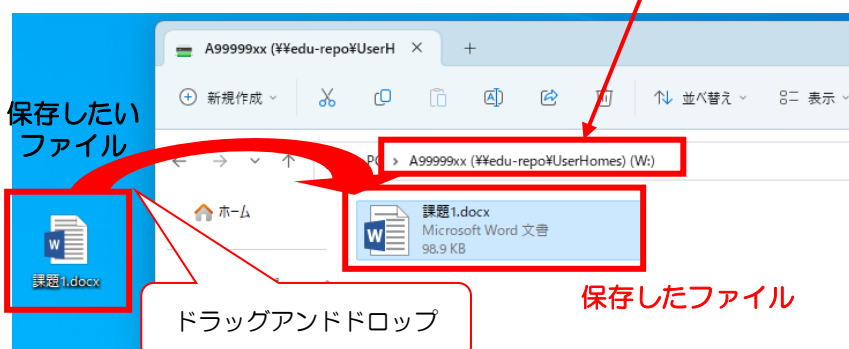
A99999xx (¥¥edu-repo¥UserH ×
+
新規作成
並べ替え
表示
保存したいファイル
ホーム
PC › A99999xx (¥¥edu-repo¥UserHomes) (W:)
課題1.docx
Microsoft Word 文書
98.9 KB
課題1.docx
保存したファイル
ドラッグアンドドロップ